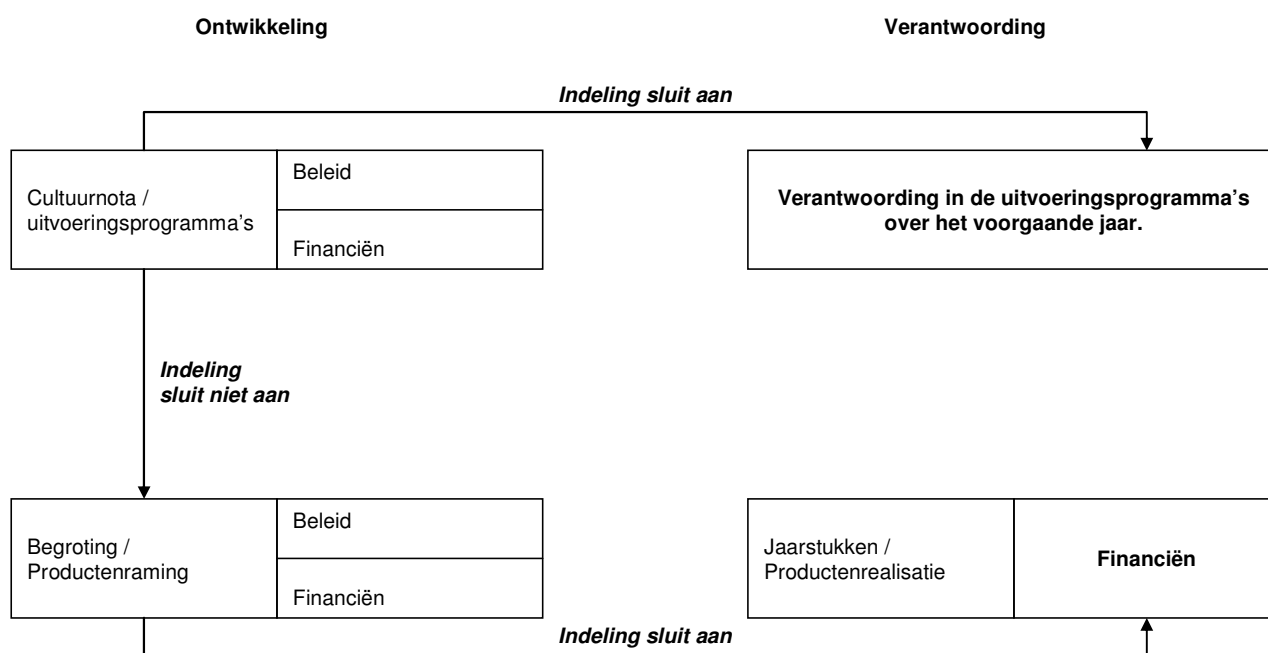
Ontwikkeling

Verantwoording

Indeling sluit aan

Cultuurnota / uitvoeringsprogramma's

Beleid

Financiën

Verantwoording in de uitvoeringsprogramma's over het voorgaande jaar.

Indeling sluit niet aan

Begroting / Productenraming

Beleid

Financiën

Jaarstukken / Productenrealisatie

Financiën

Indeling sluit aan